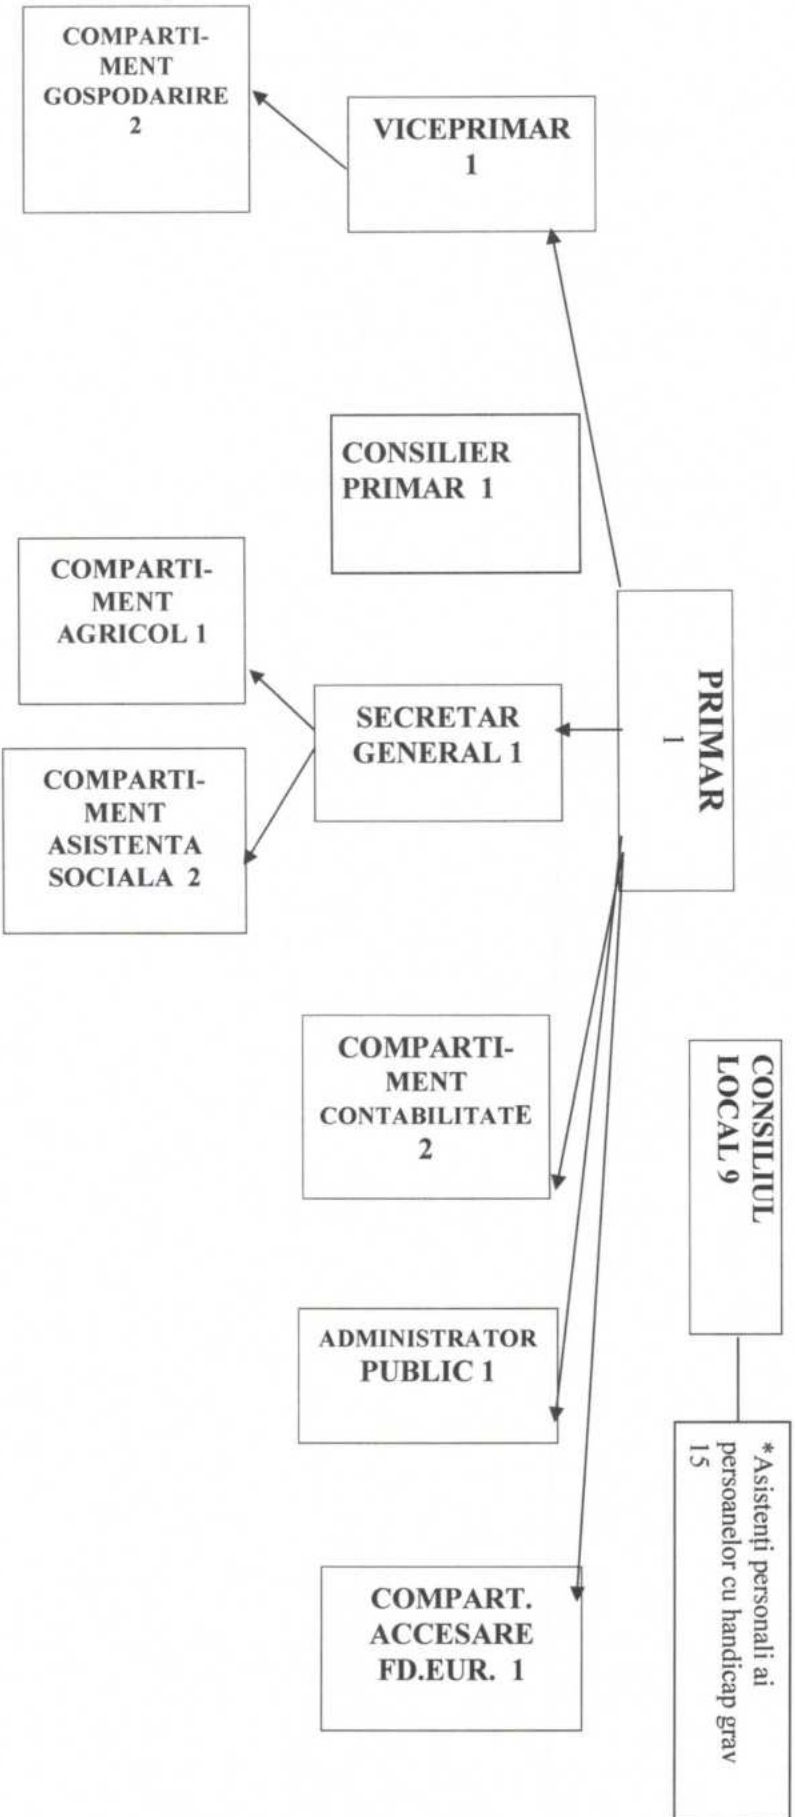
COMPARTIMENT GOSPODARIRE 2

VICEPRIMAR 1

CONSILIER PRIMAR 1

COMPARTIMENT AGRICOL 1

SECRETAR GENERAL 1

PRIMAR 1

COMPARTIMENT ASISTENTA SOCIALA 2

COMPARTIMENT CONTABILITATE 2

CONSILIUL LOCAL 9

ADMINISTRATOR PUBLIC 1

*Asistenți personali ai persoanelor cu handicap grav 15

COMPART. ACCESARE FD.EUR. 1